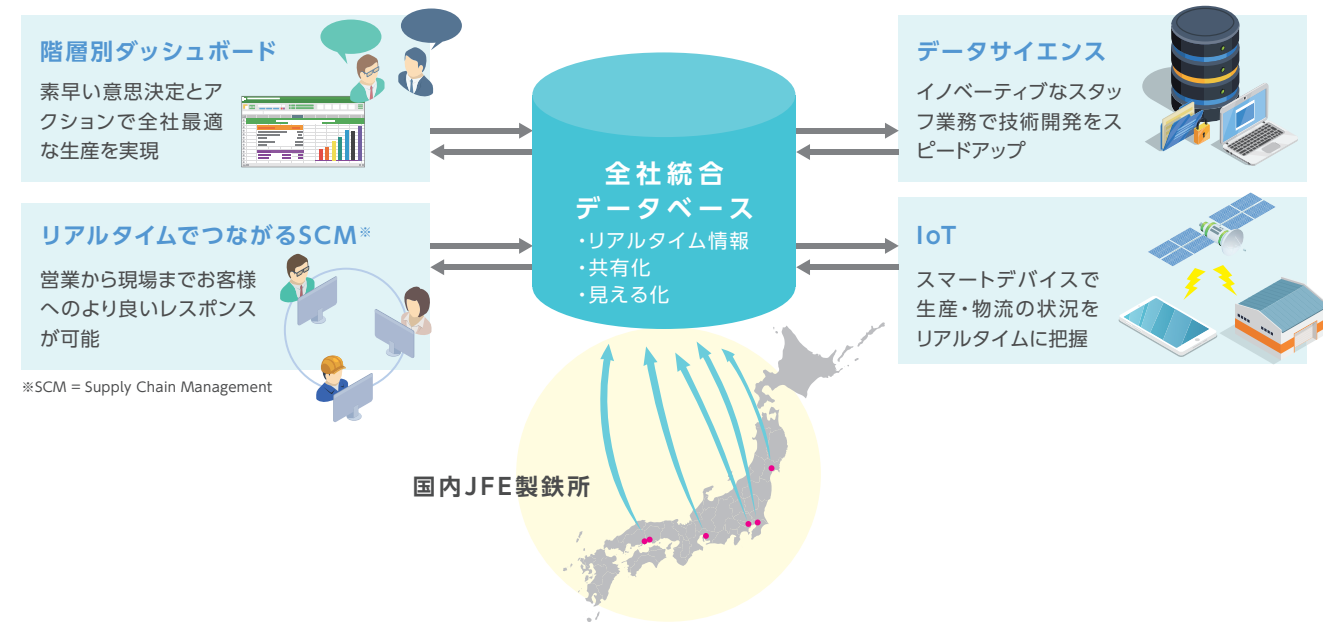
階層別ダッシュボード

素早い意思決定とアクションで全社最適な生産を実現

リアルタイムでつながるSCM※

営業から現場までお客様へのより良いレスポンスが可能

※SCM = Supply Chain Management

全社統合
データベース
・リアルタイム情報
・共有化
・見える化

データサイエンス

イノベーティブなスタッフ業務で技術開発をスピードアップ

IoT

スマートデバイスで生産・物流の状況をリアルタイムに把握

国内JFE製鉄所